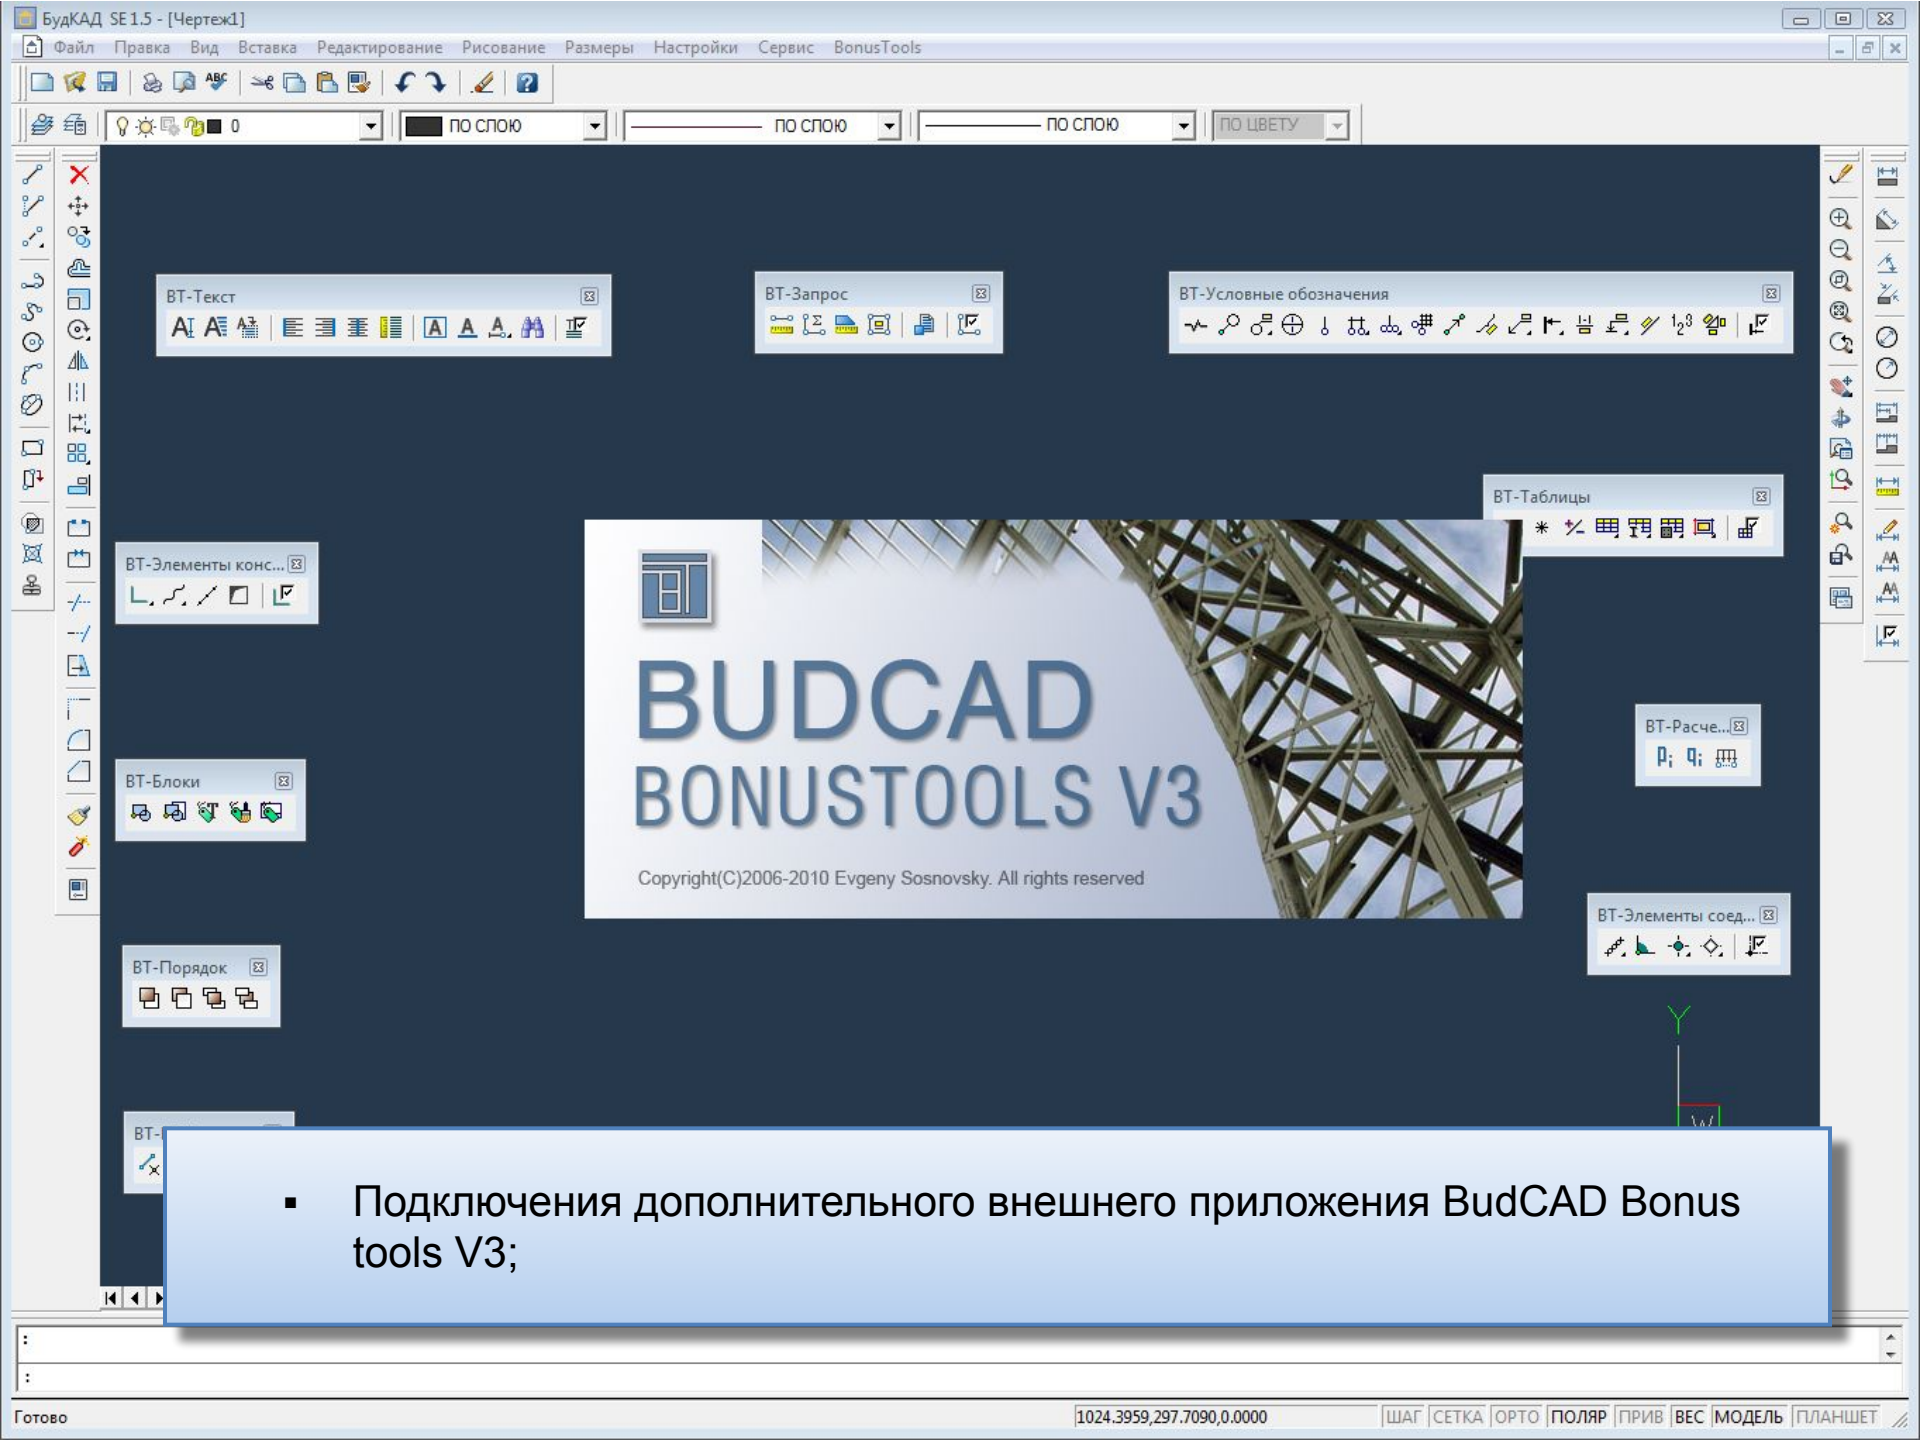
БудКАД SE 1.5 - [Чертеж1]

Файл Правка Вид Вставка Редактирование Рисование Размеры Настройки Сервис BonusTools

0 ПО СЛОЮ ПО СЛОЮ ПО СЛОЮ ПО ЦВЕТУ

ВТ-Текст

ВТ-Запрос

ВТ-Условные обозначения

ВТ-Таблицы

ВТ-Элементы конс...

ВТ-Расче...

ВТ-Блоки

ВТ-Элементы соед...

ВТ-Порядок

BT-

BUDCAD
BONUSTOOLS V3

Copyright(C)2006-2010 Evgeny Sosnovsky. All rights reserved

Y

W

▪ Подключения дополнительного внешнего приложения BudCAD Bonus tools V3;

:
:

Готово

1024.3959,297.7090,0.0000

ШАГ СЕТКА ОРТО ПОЛЯР ПРИВ ВЕС МОДЕЛЬ ПЛАНШЕТ